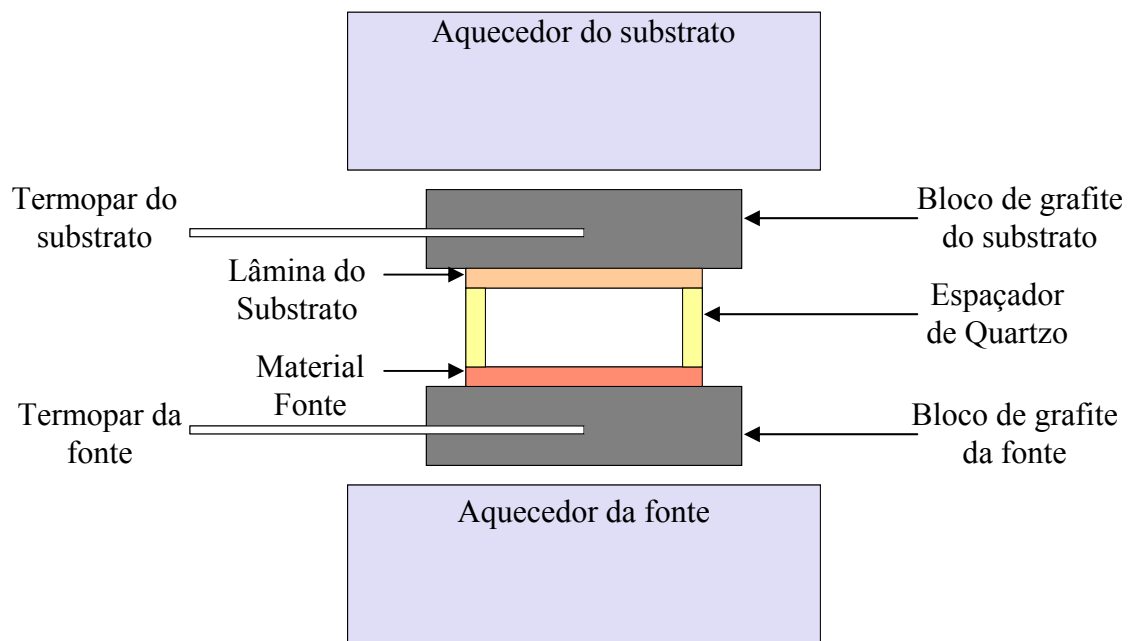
Aquecedor do substrato

Termopar do substrato

Bloco de grafite do substrato

Lâmina do Substrato

Espaçador de Quartzo

Material Fonte

Termopar da fonte

Bloco de grafite da fonte

Aquecedor da fonte